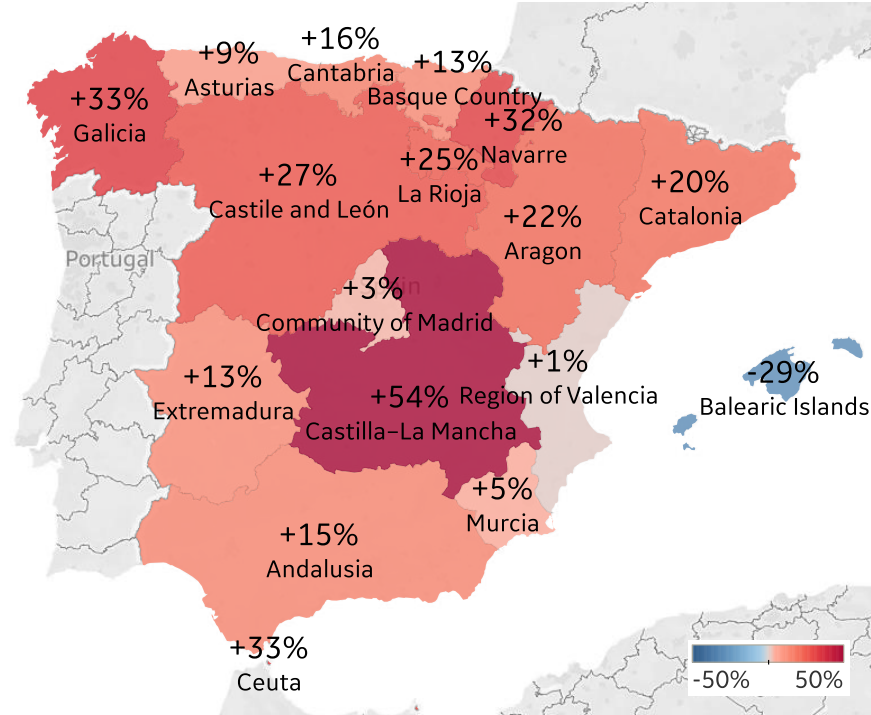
+9%
Asturias

+16%
Cantabria

+13%
Basque Country

+33%
Galicia

+32%
Navarre

+25%
La Rioja

+27%
Castile and León

+20%
Catalonia

+22%
Aragon

Portugal

+3%
Community of Madrid

+1%
Region of Valencia

-29%
Balearic Islands

+13%
Extremadura

+54%
Castilla–La Mancha

+5%
Murcia

+15%
Andalusia

+33%
Ceuta

-50%
50%